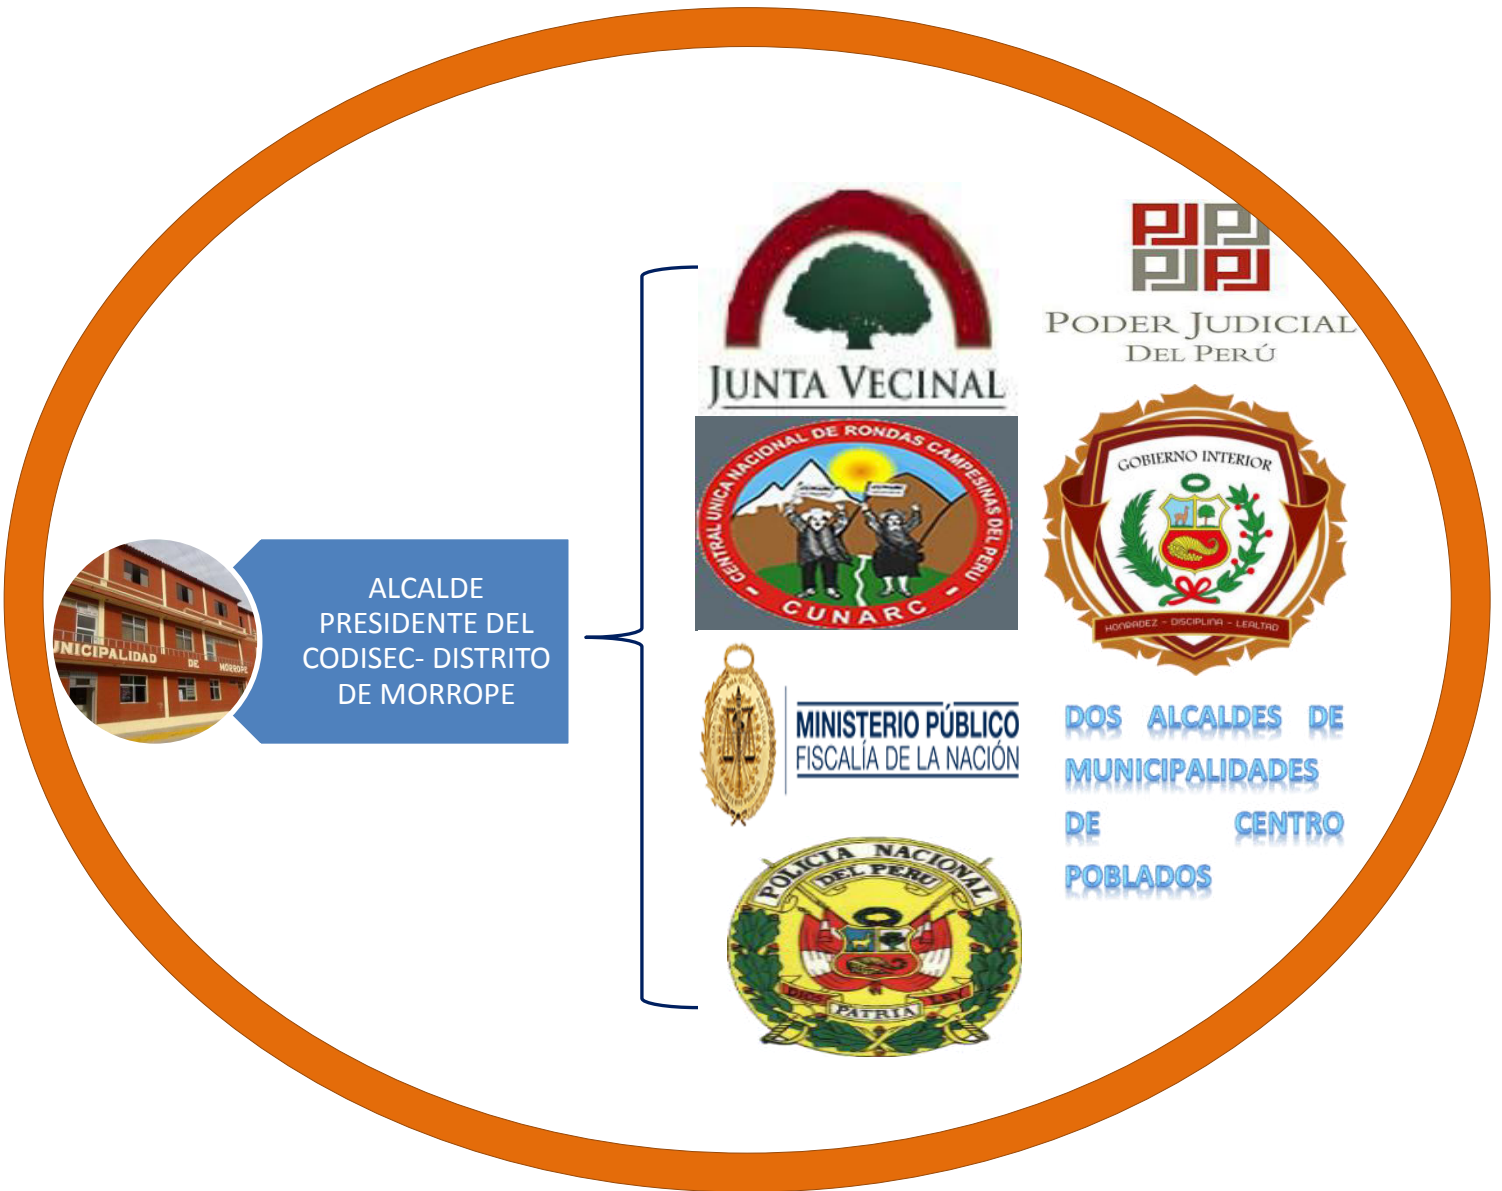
UNICIPALIDAD DE MORROPE

ALCALDE PRESIDENTE DEL CODISEC- DISTRITO DE MORROPE

JUNTA VECINAL

PODER JUDICIAL
DEL PERÚ

CENTRAL UNICA NACIONAL DE RONDAS CAMPESINAS DEL PERU
CUNARC

GOBIERNO INTERIOR
HONRADEZ - DISCIPLINA - LEALTAD

MINISTERIO PÚBLICO
FISCALÍA DE LA NACIÓN

DOS ALCALDES DE MUNICIPALIDADES DE CENTRO POBLADOS

POLICIA NACIONAL DEL PERU
DIOS PATRIA LEY